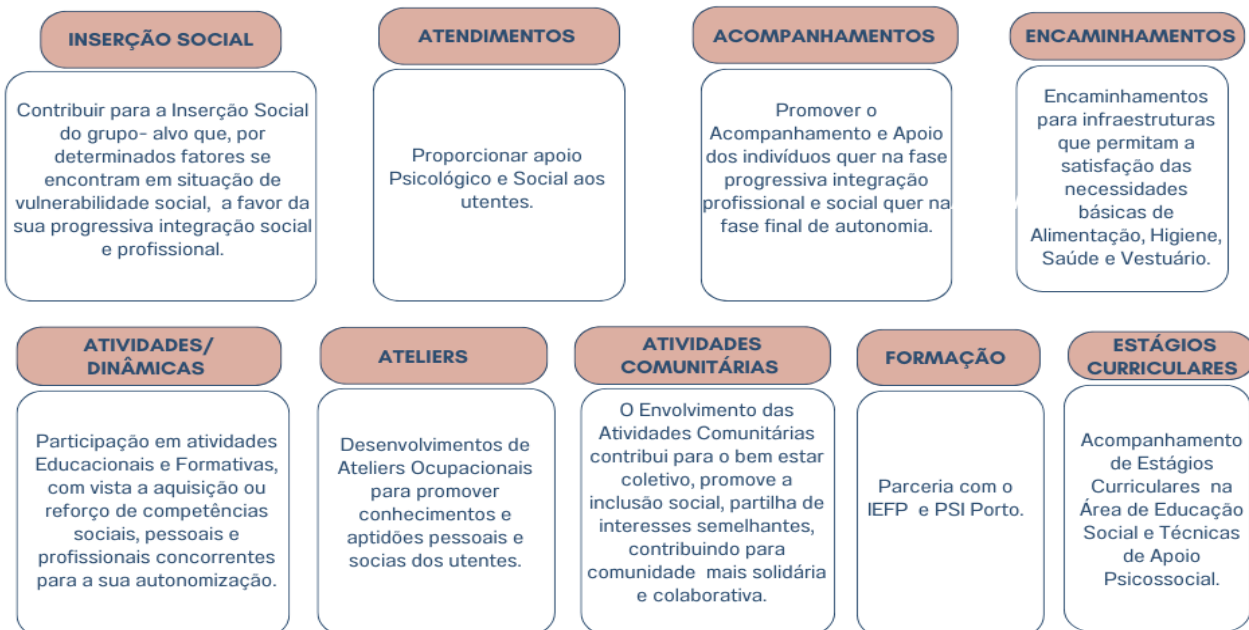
INSERÇÃO SOCIAL

Contribuir para a Inserção Social do grupo- alvo que, por determinados fatores se encontram em situação de vulnerabilidade social, a favor da sua progressiva integração social e profissional.

ATENDIMENTOS

Proporcionar apoio Psicológico e Social aos utentes.

ACOMPANHAMENTOS

Promover o Acompanhamento e Apoio dos indivíduos quer na fase progressiva integração profissional e social quer na fase final de autonomia.

ENCAMINHAMENTOS

Encaminhamentos para infraestruturas que permitam a satisfação das necessidades básicas de Alimentação, Higiene, Saúde e Vestuário.

ATIVIDADES/ DINÂMICAS

Participação em atividades Educacionais e Formativas, com vista a aquisição ou reforço de competências sociais, pessoais e profissionais concorrentes para a sua autonomização.

ATELIERS

Desenvolvimentos de Ateliers Ocupacionais para promover conhecimentos e aptidões pessoais e socias dos utentes.

ATIVIDADES COMUNITÁRIAS

O Envolvimento das Atividades Comunitárias contribui para o bem estar coletivo, promove a inclusão social, partilha de interesses semelhantes, contribuindo para comunidade mais solidária e colaborativa.

FORMAÇÃO

Parceria com o IEFP e PSI Porto.

ESTÁGIOS CURRICULARES

Acompanhamento de Estágios Curriculares na Área de Educação Social e Técnicas de Apoio Psicossocial.